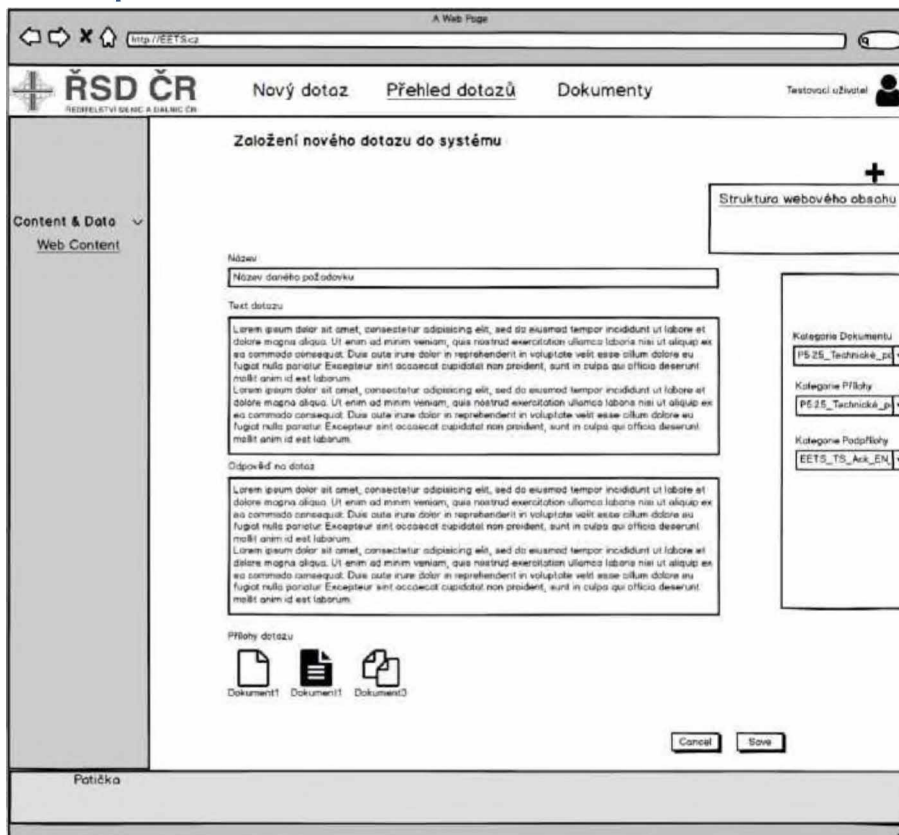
A Web Page

http://EETS.cz

ŘSD ČR
ŘEDITELSTVÍ SILNIC A DÁLNIC ČR

Nový dotaz  Přehled dotazů  Dokumenty  Testovací uživatel

Content & Data
Web Content

Založení nového dotazu do systému

Struktura webového obsahu

Název
Název daného požadavku

Text dotazu
Lorem ipsum dolor sit amet, consectetur adipisicing elit, sed do eiusmod tempor incididunt ut labore et dolore magna aliqua. Ut enim ad minim veniam, quis nostrud exercitation ullamco laboris nisi ut aliquip ex ea commodo consequat. Duis aute irure dolor in reprehenderit in voluptate velit esse cillum dolore eu fugiat nulla pariatur. Excepteur sint occaecat cupidatat non proident, sunt in culpa qui officia deserunt mollit anim id est laborum.
Lorem ipsum dolor sit amet, consectetur adipisicing elit, sed do eiusmod tempor incididunt ut labore et dolore magna aliqua. Ut enim ad minim veniam, quis nostrud exercitation ullamco laboris nisi ut aliquip ex ea commodo consequat. Duis aute irure dolor in reprehenderit in voluptate velit esse cillum dolore eu fugiat nulla pariatur. Excepteur sint occaecat cupidatat non proident, sunt in culpa qui officia deserunt mollit anim id est laborum.

Odpověď na dotaz
Lorem ipsum dolor sit amet, consectetur adipisicing elit, sed do eiusmod tempor incididunt ut labore et dolore magna aliqua. Ut enim ad minim veniam, quis nostrud exercitation ullamco laboris nisi ut aliquip ex ea commodo consequat. Duis aute irure dolor in reprehenderit in voluptate velit esse cillum dolore eu fugiat nulla pariatur. Excepteur sint occaecat cupidatat non proident, sunt in culpa qui officia deserunt mollit anim id est laborum.
Lorem ipsum dolor sit amet, consectetur adipisicing elit, sed do eiusmod tempor incididunt ut labore et dolore magna aliqua. Ut enim ad minim veniam, quis nostrud exercitation ullamco laboris nisi ut aliquip ex ea commodo consequat. Duis aute irure dolor in reprehenderit in voluptate velit esse cillum dolore eu fugiat nulla pariatur. Excepteur sint occaecat cupidatat non proident, sunt in culpa qui officia deserunt mollit anim id est laborum.

Přílohy dotazu
Dokument1  Dokument1  Dokument3

Kategorie Dokumentu
PS25_Technické_p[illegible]

Kategorie Přílohy
PS25_Technické_p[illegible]

Kategorie Podpřílohy
EETS_TS_Ack_EN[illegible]

Cancel  Save

Patička